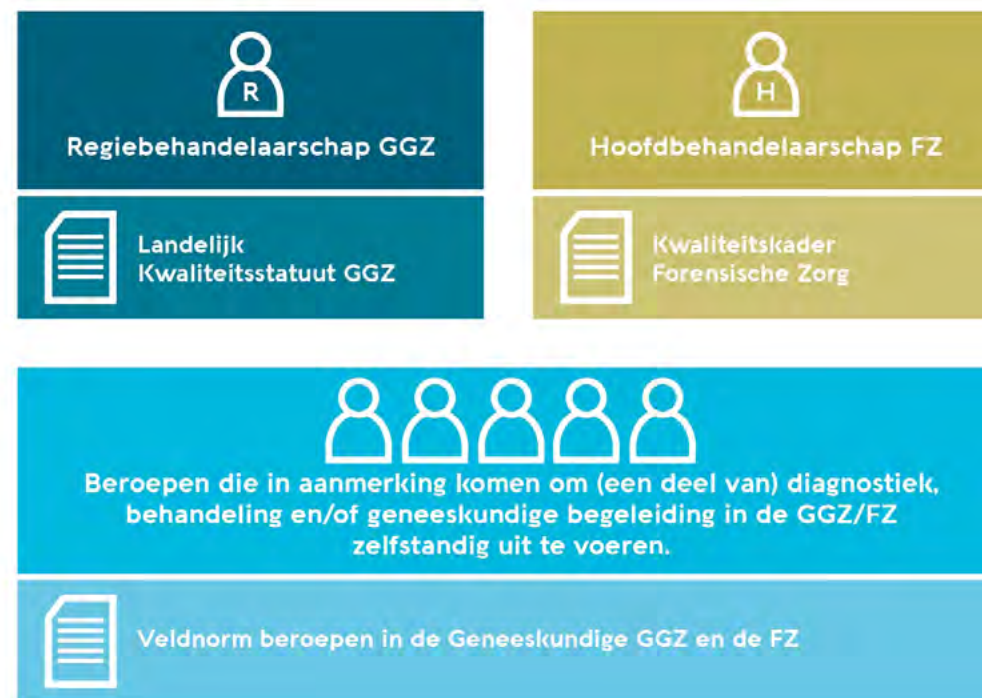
R

Regiebehandelaarschap GGZ

Landelijk Kwaliteitsstatuut GGZ

H

Hoofdbehandelaarschap FZ

Kwaliteitskader Forensische Zorg

Beroepen die in aanmerking komen om (een deel van) diagnostiek, behandeling en/of geneeskundige begeleiding in de GGZ/FZ zelfstandig uit te voeren.

Veldnorm beroepen in de Geneeskundige GGZ en de FZ